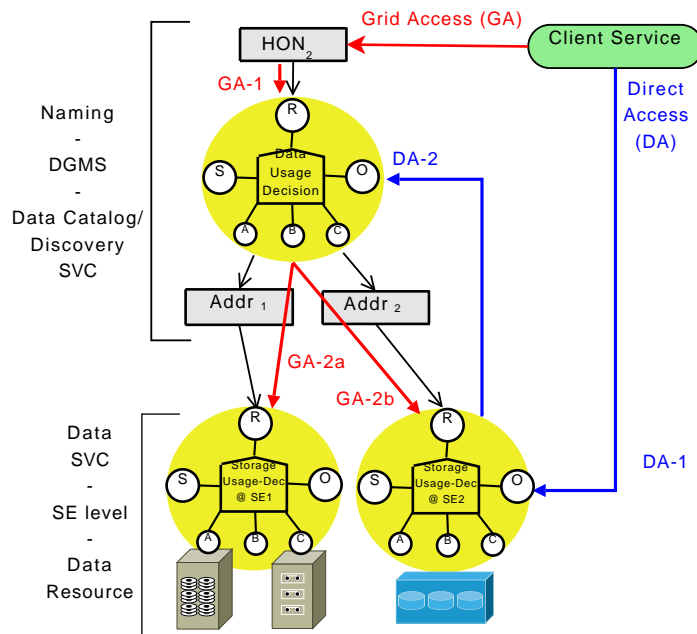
Grid Access (GA)

HON$_2$

Client Service

GA-1

Direct Access (DA)

Naming - DGMS - Data Catalog/ Discovery SVC

R

S

Data Usage Decision

O

A

B

C

DA-2

Addr $_1$

Addr $_2$

GA-2a

GA-2b

Data SVC - SE level - Data Resource

R

S

Storage Usage-Dec @ SE1

O

A

B

C

R

S

Storage Usage-Dec @ SE2

O

A

B

C

DA-1